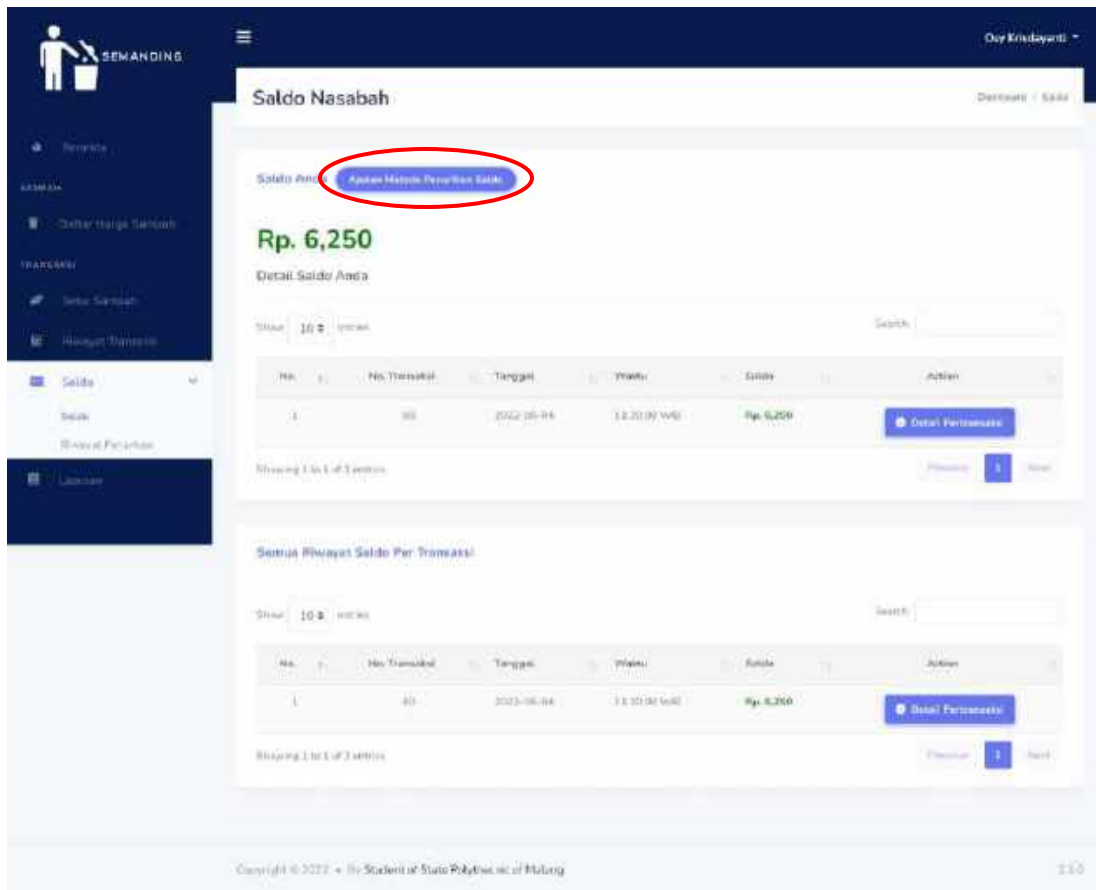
SEMANDING

Oey Krisdayanti

Saldo Nasabah

Dashboard / Saldo

Beranda

NASABAH

Daftar Harga Sampah

TRANSAKSI

Setor Sampah

Riwayat Transaksi

Saldo

Saldo

Riwayat Penarikan

Laporan

Saldo Anda Ajukan Metode Penarikan Saldo

Rp. 6,250

Detail Saldo Anda

Show 10 entries

Search:

| No. | No. Transaksi | Tanggal | Waktu | Saldo | Action |
|---|---|---|---|---|---|
| 1 | 40 | 2022-06-04 | 11:20:00 WIB | Rp. 6,250 | Detail Pertransaksi |

Showing 1 to 1 of 1 entries

Previous 1 Next

Semua Riwayat Saldo Per Transaksi

Show 10 entries

Search:

| No. | No. Transaksi | Tanggal | Waktu | Saldo | Action |
|---|---|---|---|---|---|
| 1 | 40 | 2022-06-04 | 11:20:00 WIB | Rp. 6,250 | Detail Pertransaksi |

Showing 1 to 1 of 1 entries

Previous 1 Next

Copyright © 2022 • By Student of State Polytechnic of Malang

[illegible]